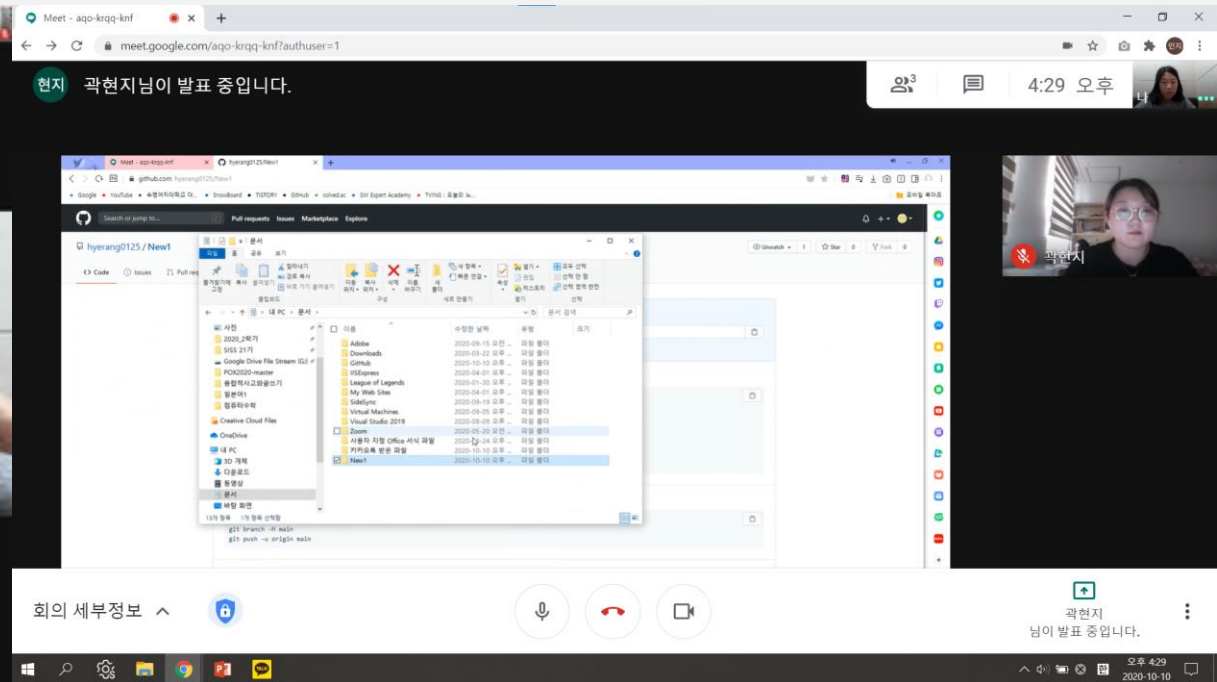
Meet - aqo-krqq-knf

meet.google.com/aqo-krqq-knf?authuser=1

현지 곽현지님이 발표 중입니다.

3

4:29 오후

나

Meet - aqo-krqq-knf
hyerang0125/New1

github.com/hyerang0125/New1

Google YouTube 숙명여자대학교 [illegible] Snowboard TISTORY GitHub solved.ac SW Expert Academy TVING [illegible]

Search or jump to...
Pull requests Issues Marketplace Explore

hyerang0125 / New1

Code Issues Pull req

Unwatch 1 Star 0 Fork 0

문서

파일 홈 공유 보기

즐겨찾기에 고정 복사 붙여넣기 잘라내기 경로 복사 바로 가기 붙여넣기
클립보드
이동 위치 복사 위치 삭제 이름 바꾸기
구성
새 폴더 새 항목 빠른 연결
새로 만들기
속성 열기 편집 히스토리
열기
모두 선택 선택 안 함 선택 영역 반전
선택

내 PC > 문서

문서 검색

사진
2020_2학기
SISS 21기
Google Drive File Stream (G:)
POX2020-master
융합적사고와글쓰기
일본어1
컴퓨터수학
Creative Cloud Files
OneDrive
내 PC
3D 개체
다운로드
동영상
문서
바탕 화면

| 이름 | 수정한 날짜 | 유형 | 크기 |
|---|---|---|---|
| Adobe | 2020-09-15 오전 ... | 파일 폴더 | |
| Downloads | 2020-03-22 오후 ... | 파일 폴더 | |
| GitHub | 2020-10-10 오후 ... | 파일 폴더 | |
| IISExpress | 2020-04-01 오후 ... | 파일 폴더 | |
| League of Legends | 2020-01-30 오후 ... | 파일 폴더 | |
| My Web Sites | 2020-04-01 오후 ... | 파일 폴더 | |
| SideSync | 2020-09-19 오후 ... | 파일 폴더 | |
| Virtual Machines | 2020-09-05 오후 ... | 파일 폴더 | |
| Visual Studio 2019 | 2020-04-01 오후 ... | 파일 폴더 | |
| Zoom | 2020-05-20 오전 ... | 파일 폴더 | |
| 사용자 지정 Office 서식 파일 | 2020-05-24 오후 ... | 파일 폴더 | |
| 카카오톡 받은 파일 | 2020-10-10 오후 ... | 파일 폴더 | |
| New1 | 2020-10-10 오후 ... | 파일 폴더 | |

13개 항목 1개 항목 선택함

git branch -M main
git push -u origin main

곽현지

회의 세부정보

곽현지
님이 발표 중입니다.

오후 4:29
2020-10-10